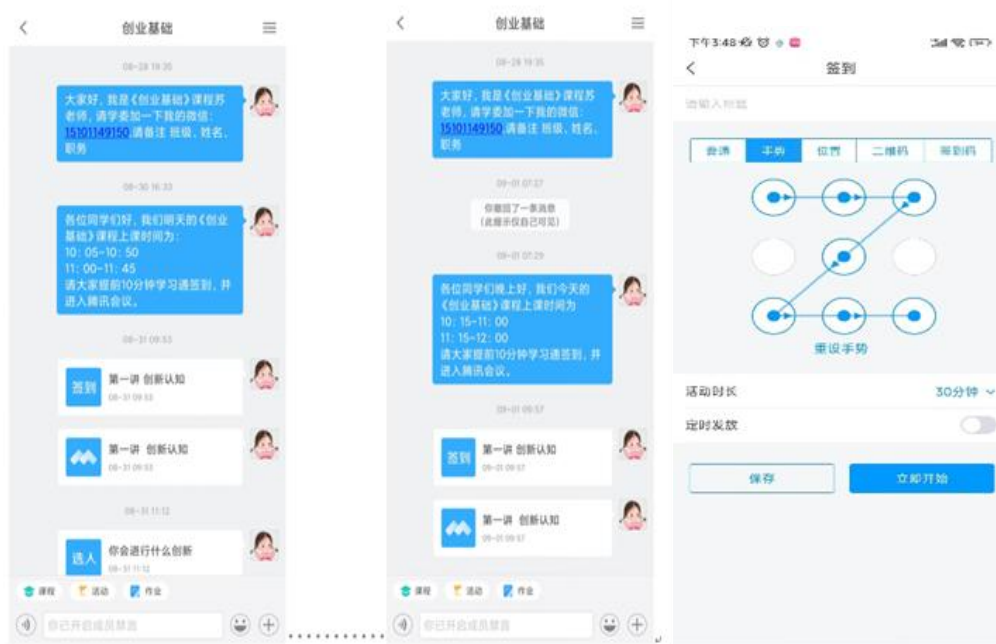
创业基础

08-28 19:35

大家好，我是《创业基础》课程苏老师，请学委加一下我的微信：15101149150,请备注 班级、姓名、职务

08-30 16:33

各位同学们好，我们明天的《创业基础》课程上课时间为：
10：05-10：50
11：00-11：45
请大家提前10分钟学习通签到，并进入腾讯会议。

08-31 09:53

签到 第一讲 创新认知 08-31 09:53

第一讲 创新认知 08-31 09:53

08-31 11:12

选人 你会进行什么创新 08-31 11:12

课程 活动 作业

已开启成员禁言

创业基础

08-28 19:35

大家好，我是《创业基础》课程苏老师，请学委加一下我的微信：15101149150,请备注 班级、姓名、职务

09-01 07:27

你撤回了一条消息 (此提示仅自己可见)

09-01 07:29

各位同学们晚上好，我们今天的《创业基础》课程上课时间为
10：15-11：00
11：15-12：00
请大家提前10分钟学习通签到，并进入腾讯会议。

09-01 09:57

签到 第一讲 创新认知 09-01 09:57

第一讲 创新认知 09-01 09:57

课程 活动 作业

已开启成员禁言

下午3:48

签到

请输入标题

普通 手势 位置 二维码 签到码

重设手势

活动时长 30分钟

定时发放

保存 立即开始